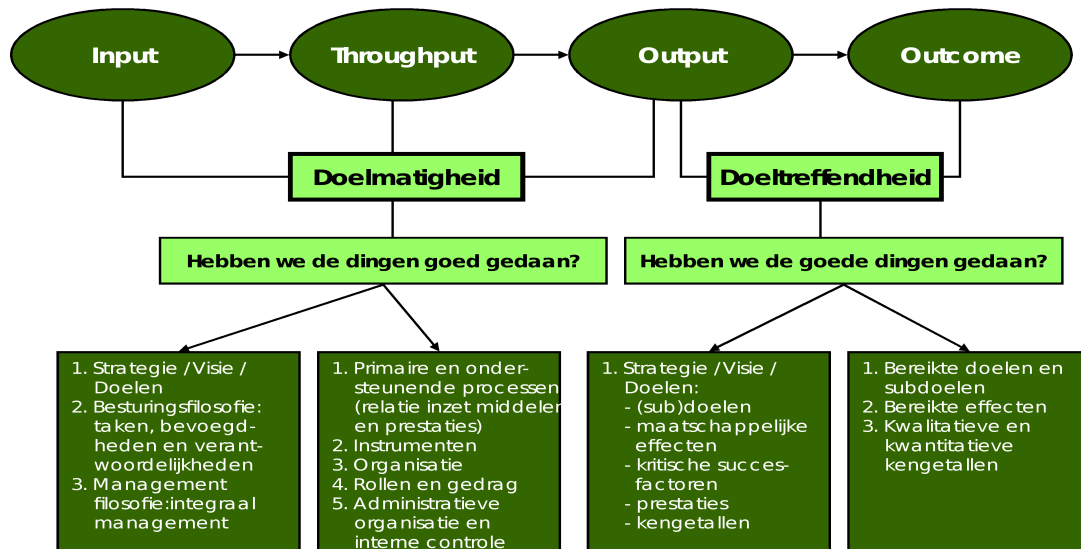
Input

Throughput

Output

Outcome

Doelmatigheid

Doeltreffendheid

Hebben we de dingen goed gedaan?

Hebben we de goede dingen gedaan?

1. Strategie / Visie / Doelen
2. Besturingsfilosofie: taken, bevoegdheden en verantwoordelijkheden
3. Management filosofie:integraal management

1. Primaire en ondersteunende processen (relatie inzet middelen en prestaties)
2. Instrumenten
3. Organisatie
4. Rollen en gedrag
5. Administratieve organisatie en interne controle

1. Strategie / Visie / Doelen:
- (sub)doelen
- maatschappelijke effecten
- kritische succesfactoren
- prestaties
- kengetallen

1. Bereikte doelen en subdoelen
2. Bereikte effecten
3. Kwalitatieve en kwantitatieve kengetallen